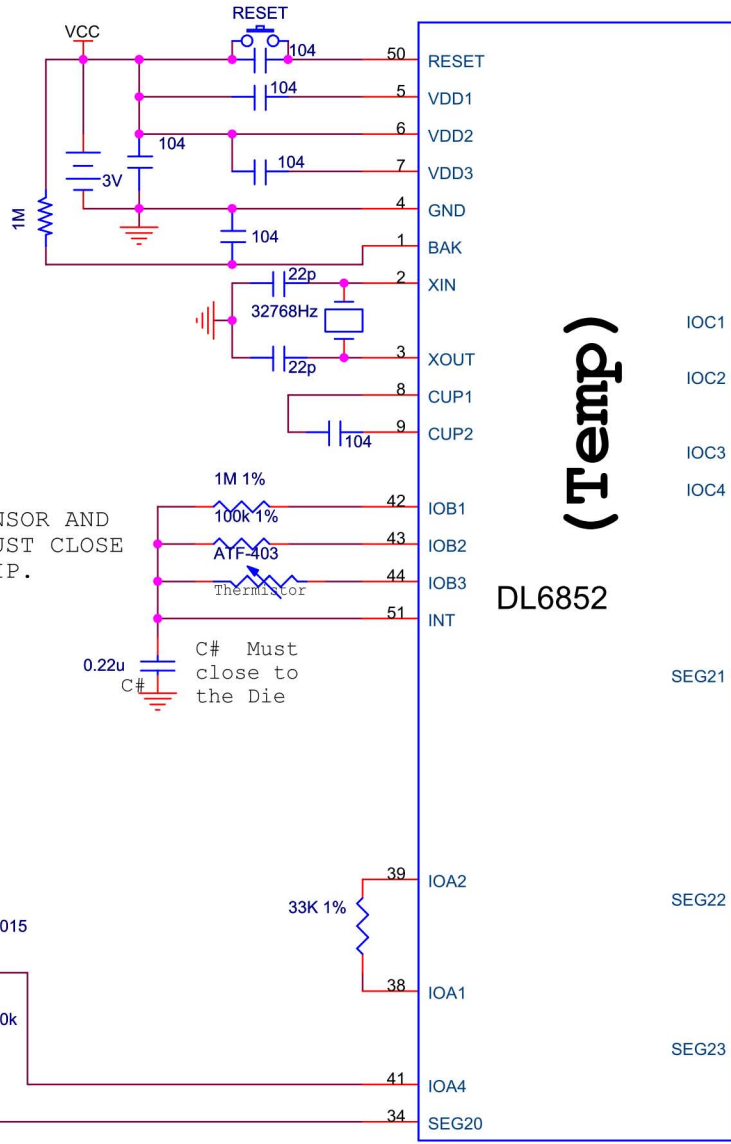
VCC
RESET
104
104
104
104
3V
1M
104
22p
32768Hz
22p
104
50 RESET
5 VDD1
6 VDD2
7 VDD3
4 GND
1 BAK
2 XIN
3 XOUT
8 CUP1
9 CUP2
1M 1%
100k 1%
ATF-403
Thermistor
42 IOB1
43 IOB2
44 IOB3
51 INT
NSOR AND
UST CLOSE
IP.
0.22u
C#
C# Must close to the Die
(Temp)
DL6852
IOC1
IOC2
IOC3
IOC4
SEG21
39 IOA2
33K 1%
38 IOA1
SEG22
SEG23
015
0k
41 IOA4
34 SEG20